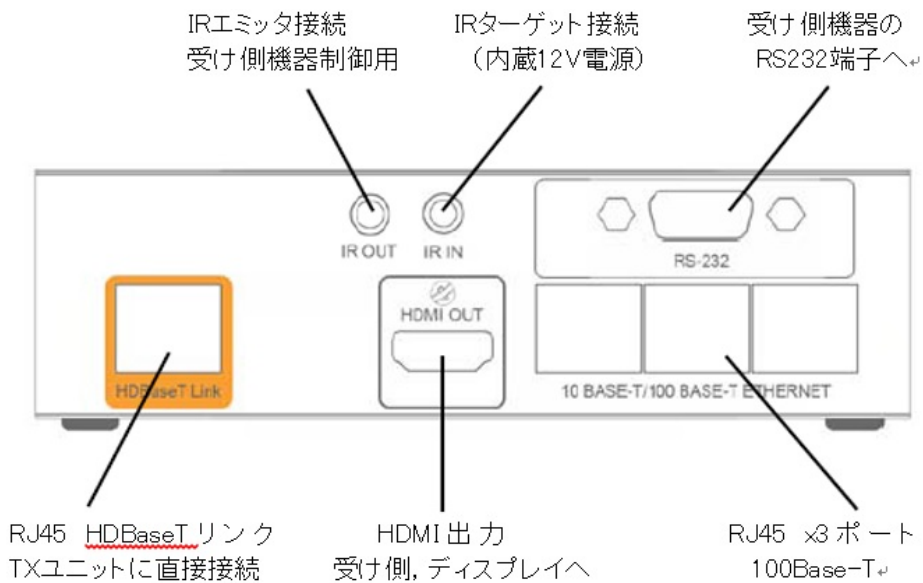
IRエミッタ接続
受け側機器制御用

IRターゲット接続
（内蔵12V電源）

受け側機器の
RS232端子へ

IR OUT

IR IN

RS-232

HDMI OUT

HDBaseT Link

10 BASE-T/100 BASE-T ETHERNET

RJ45 HDBaseTリンク
TXユニットに直接接続

HDMI出力
受け側，ディスプレイへ

RJ45 x3ポート
100Base-T